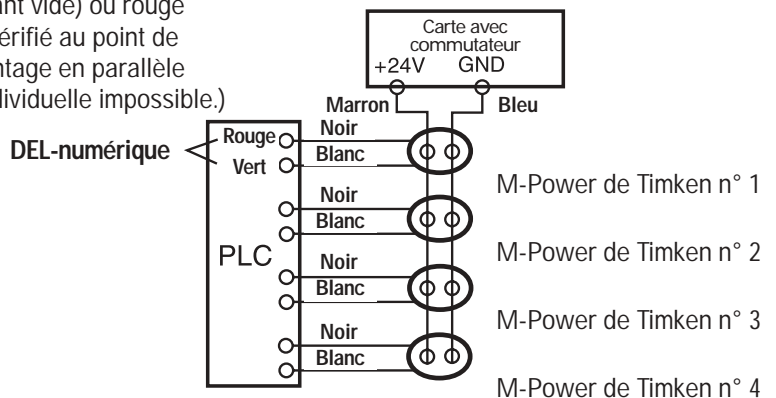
nt vide) ou rouge
érifié au point de
ntage en parallèle
lividuelle impossible.)

Carte avec commutateur
+24V GND

Marron
Bleu

DEL-numérique
Rouge
Vert
Noir
Blanc
Noir
Blanc
PLC
Noir
Blanc
Noir
Blanc

M-Power de Timken n° 1
M-Power de Timken n° 2
M-Power de Timken n° 3
M-Power de Timken n° 4